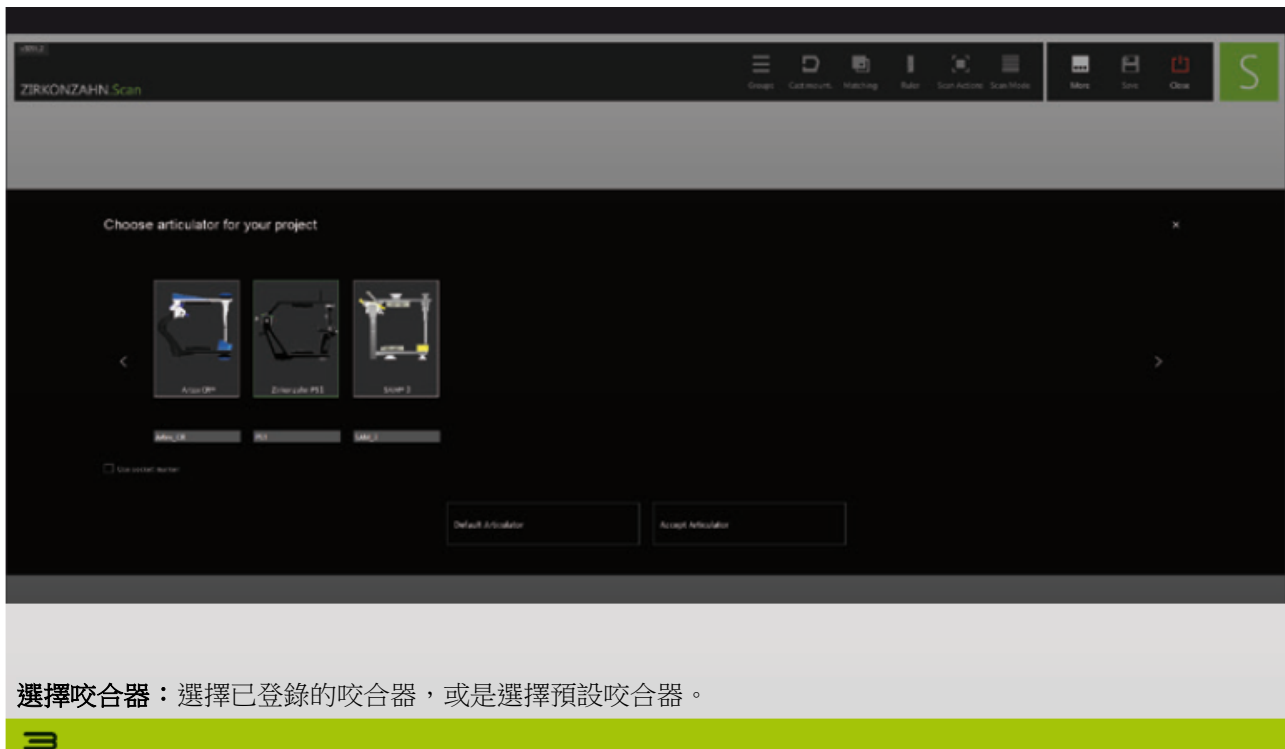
ZIRKONZAHN.Scan

Groups Cast mount. Matching Ruler Scan Actions Scan Mode More Save Close

S

Choose articulator for your project

×

‹

Artex CR® Zirkonzahn PS1 SAM® 3

›

Artex_CR PS1 SAM_3

Use socket marker

Default Articulator Accept Articulator

**選擇咬合器：**選擇已登錄的咬合器，或是選擇預設咬合器。